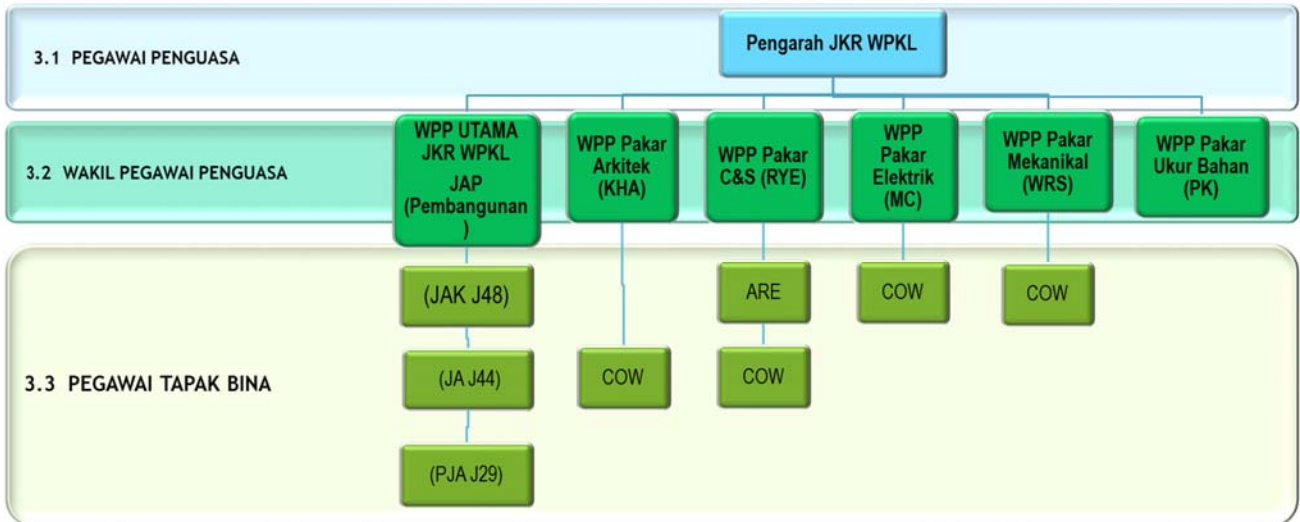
3.1 PEGAWAI PENGUASA

Pengarah JKR WPKL

3.2 WAKIL PEGAWAI PENGUASA

WPP UTAMA JKR WPKL JAP (Pembangunan )

WPP Pakar Arkitek (KHA)

WPP Pakar C&S (RYE)

WPP Pakar Elektrik (MC)

WPP Pakar Mekanikal (WRS)

WPP Pakar Ukur Bahan (PK)

3.3 PEGAWAI TAPAK BINA

(JAK J48)

(JA J44)

(PJA J29)

COW

ARE

COW

COW

COW